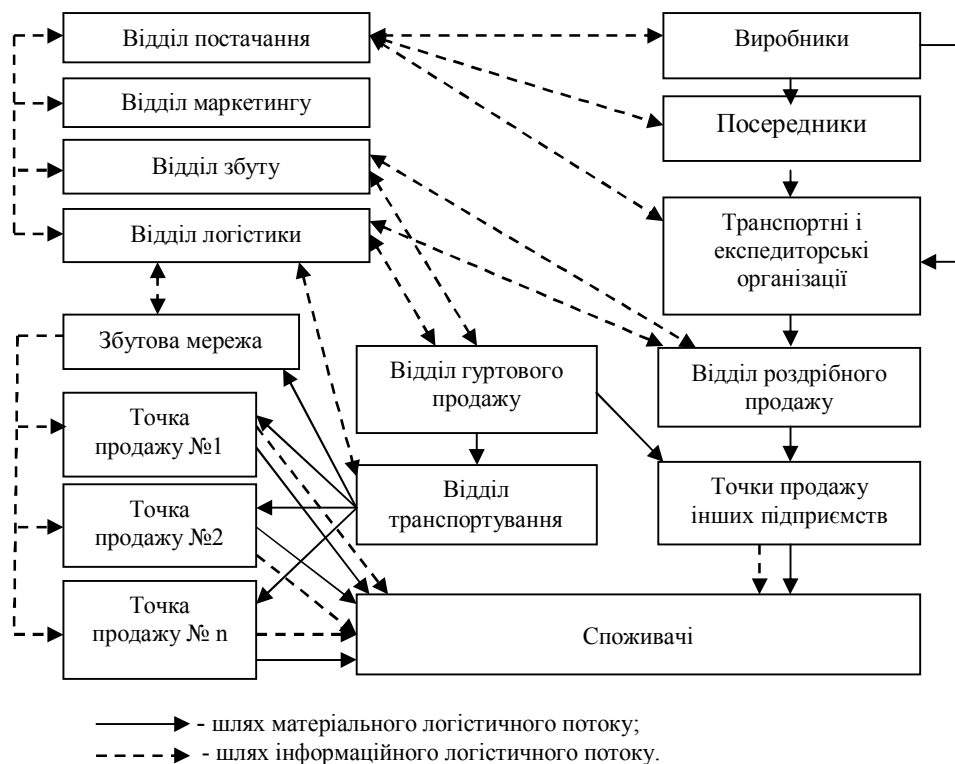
Відділ постачання

Відділ маркетингу

Відділ збуту

Відділ логістики

Збутова мережа

Точка продажу №1

Точка продажу №2

Точка продажу № n

Виробники

Посередники

Транспортні і експедиторські організації

Відділ гуртового продажу

Відділ транспортування

Відділ роздрібного продажу

Точки продажу інших підприємств

Споживачі

- шлях матеріального логістичного потоку;

- шлях інформаційного логістичного потоку.